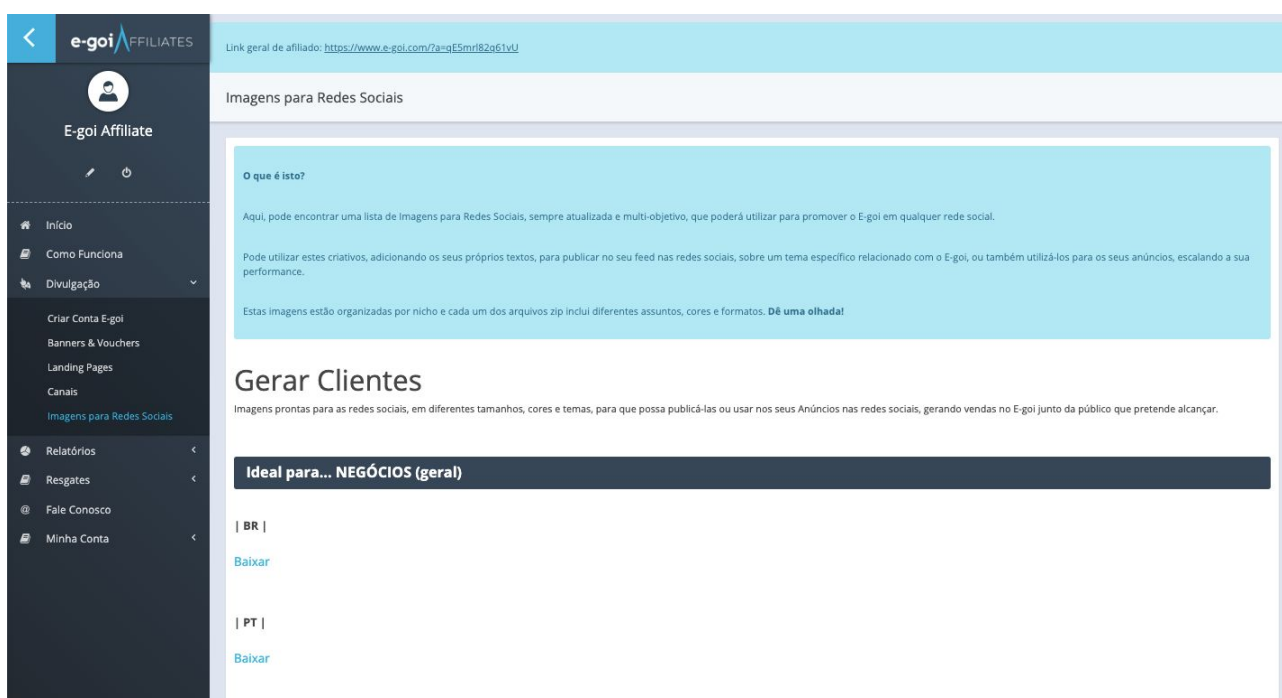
e-goi AFFILIATES

E-goi Affiliate

Início
Como Funciona
Divulgação
Criar Conta E-goi
Banners & Vouchers
Landing Pages
Canais
Imagens para Redes Sociais
Relatórios
Resgates
Fale Conosco
Minha Conta

Link geral de afiliado: https://www.e-goi.com/?a=qE5mrl82q61vU

Imagens para Redes Sociais

O que é isto?

Aqui, pode encontrar uma lista de Imagens para Redes Sociais, sempre atualizada e multi-objetivo, que poderá utilizar para promover o E-goi em qualquer rede social.

Pode utilizar estes criativos, adicionando os seus próprios textos, para publicar no seu feed nas redes sociais, sobre um tema específico relacionado com o E-goi, ou também utilizá-los para os seus anúncios, escalando a sua performance.

Estas imagens estão organizadas por nicho e cada um dos arquivos zip inclui diferentes assuntos, cores e formatos. Dê uma olhada!

Gerar Clientes
Imagens prontas para as redes sociais, em diferentes tamanhos, cores e temas, para que possa publicá-las ou usar nos seus Anúncios nas redes sociais, gerando vendas no E-goi junto da público que pretende alcançar.

Ideal para... NEGÓCIOS (geral)

| BR |

Baixar

| PT |

Baixar